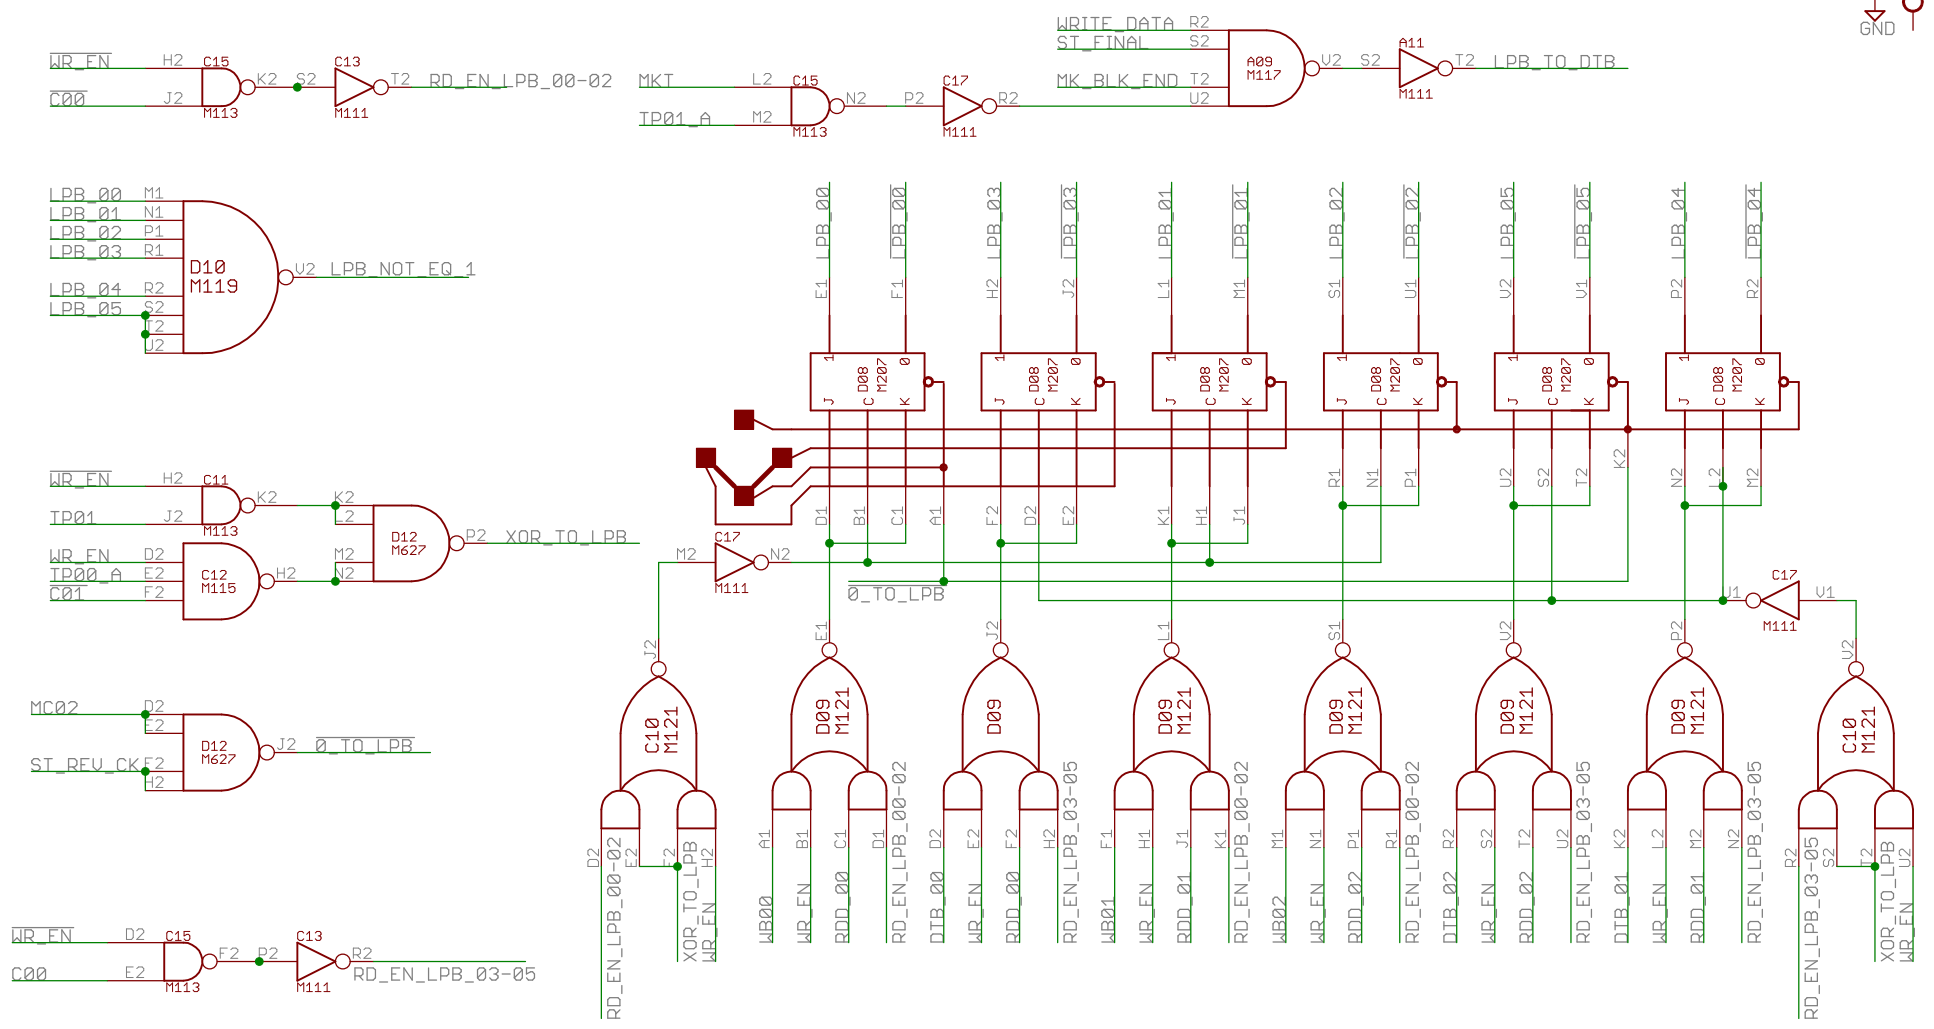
GND

WR_EN H2 C15 K2 S2 C13 T2 RD_EN_LPB_00-02
C00 J2 M113 M111

MKT L2 C15 N2 P2 C17 R2
TP01_A M2 M113 M111

WRITE_DATA R2
ST_FINAL S2
MK_BLK_END T2
U2
A09 M117 V2 S2 A11 T2 LPB_TO_DTB
M111

LPB_00 M1
LPB_01 N1
LPB_02 P1
LPB_03 R1
LPB_04 R2
LPB_05 S2
T2
U2
D10 M119 V2 LPB_NOT_EQ_1

LPB_00 LPB_00 LPB_03 LPB_03 LPB_01 LPB_01 LPB_02 LPB_02 LPB_05 LPB_05 LPB_04 LPB_04
E1 F1 H2 J2 L1 M1 S1 U1 V2 V1 P2 R2

D08 M207 1 0 J C K

WR_EN H2 C11 K2 K2
TP01 J2 M113 L2
D12 M627 P2 XOR_TO_LPB
WR_EN D2 M2
TP00_A E2 C12 M115 H2 N2
C01 F2

D1 B1 C1 A1 F2 D2 E2 K1 H1 J1 R1 N1 P1 U2 S2 T2 K2 N2 L2 M2

M2 C17 N2
M111
0_TO_LPB

C17 U1 V1
M111

J2 E1 J2 L1 S1 U2 P2 U2

C10 M121 D09 M121 D09 D09 M121 D09 M121 D09 M121 D09 M121 C10 M121

MC02 D2
E2
D12 M627 J2 0_TO_LPB
ST_REU_CK F2
H2

RD_EN_LPB_00-02 RD_EN_LPB_03-05 RD_EN_LPB_00-02 RD_EN_LPB_03-05 RD_EN_LPB_00-02 RD_EN_LPB_03-05

D2 E2 F2 H2 A1 B1 C1 D1 D2 E2 F2 H2 F1 H1 J1 K1 M1 N1 P1 R1 R2 S2 T2 U2 K2 L2 M2 N2 R2 S2 T2 U2

RD_EN_LPB_00-02 XOR_TO_LPB WR_EN WB00 WR_EN RDD_00 RD_EN_LPB_00-02 DTB_00 WR_EN RDD_00 RD_EN_LPB_03-05 WB01 WR_EN RDD_01 RD_EN_LPB_00-02 WB02 WR_EN RDD_02 RD_EN_LPB_00-02 DTB_02 WR_EN RDD_02 RD_EN_LPB_03-05 DTB_01 WR_EN RDD_01 RD_EN_LPB_03-05 RD_EN_LPB_03-05 XOR_TO_LPB WR_EN

WR_EN D2 C15 F2 P2 C13 R2
C00 E2 M113 M111 RD_EN_LPB_03-05